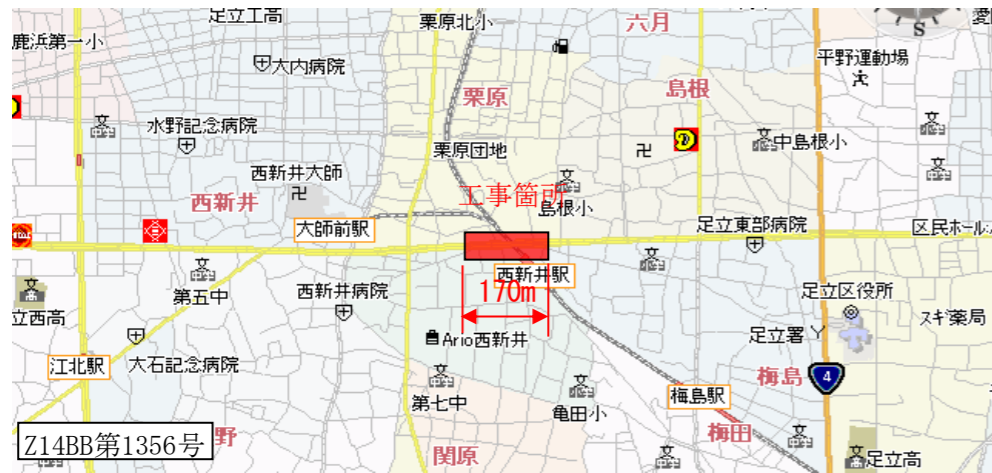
足立工高
栗原北小
六月
鹿浜第一小
大内病院
平野運動場
栗原
島根
水野記念病院
中島根小
栗原団地
西新井大師
西新井
工事箇所
島根小
大師前駅
足立東部病院
区民ホール
西新井駅
第五中
西新井病院
170m
足立区役所
立西高
スギ薬局
Ario西新井
足立署
江北駅
大石記念病院
4
梅島
第七中
亀田小
梅島駅
Z14BB第1356号
野
関原
梅田
足立高